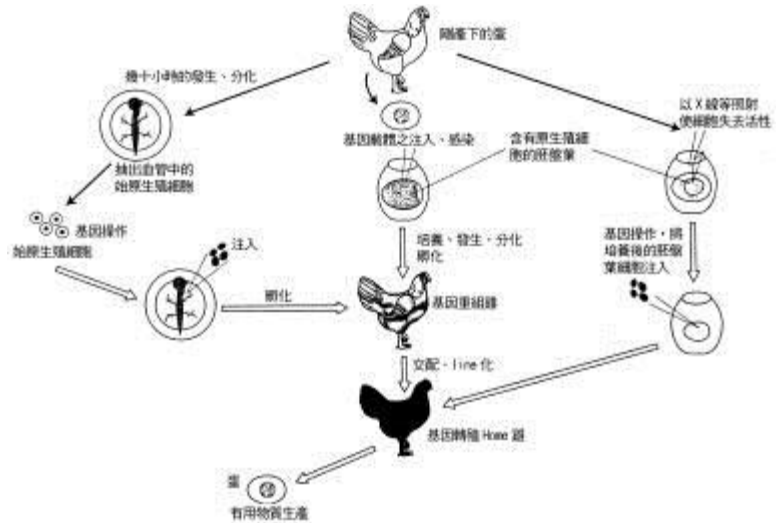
剛產下的蛋

幾十小時的發生、分化

抽出血管中的始原生殖細胞

基因操作

始原生殖細胞

基因載體之注入、感染

含有原生殖細胞的胚盤葉

以X線等照射使細胞失去活性

注入

培養、發生、分化孵化

基因操作，將培養後的胚盤葉細胞注入

孵化

基因重組雞

交配，line化

基因轉殖Homo雞

蛋

有用物質生產